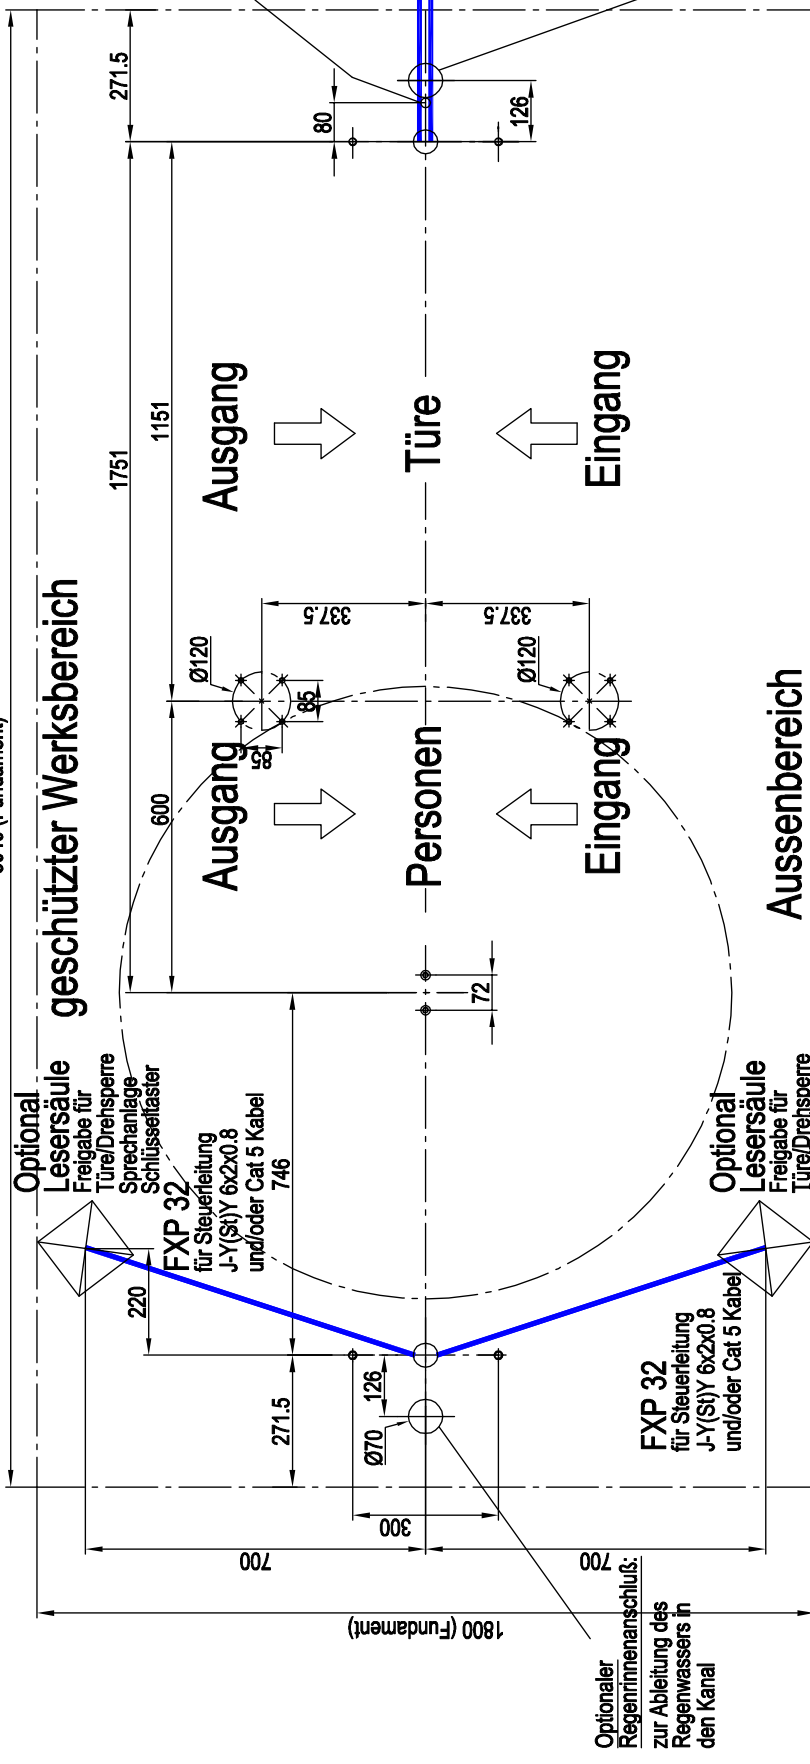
3513 (Fundament)

geschützter Werksbereich

Aussenbereich

Ausgang

Türe

Eingang

Ausgang

Personen

Eingang

271.5

80

126

1751

1151

337.5

337.5

Ø120

Ø120

85

85

600

72

746

220

271.5

126

Ø70

300

700

700

1800 (Fundament)

Optional
Lesersäule
Freigabe für
Türe/Drehsperre
Sprechanlage
Schlüsseltaster

FXP 32
für Steuerleitung
J-Y(St)Y 6x2x0.8
und/oder Cat 5 Kabel

Optional
Lesersäule
Freigabe für
Türe/Drehsperre

FXP 32
für Steuerleitung
J-Y(St)Y 6x2x0.8
und/oder Cat 5 Kabel

Optionaler
Regenrinnenanschluß:
zur Ableitung des
Regenwassers in
den Kanal